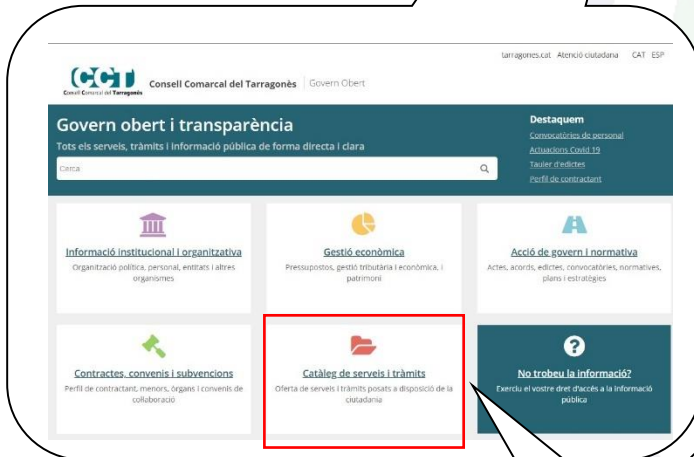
tarragones.cat Atenció ciutadana CAT ESP

CCT Consell Comarcal del Tarragonès

Consell Comarcal del Tarragonès | Govern Obert

Govern obert i transparència

Tots els serveis, tràmits i informació pública de forma directa i clara

Cerca

Destaquem

Convocatòries de personal

Actuacions Covid 19

Tauler d'edictes

Perfil de contractant

Informació institucional i organitzativa

Organització política, personal, entitats i altres organismes

Gestió econòmica

Pressupostos, gestió tributària i econòmica, i patrimoni

Acció de govern i normativa

Actes, acords, edictes, convocatòries, normatives, plans i estratègies

Contractes, convenis i subvencions

Perfil de contractant, menors, òrgans i convenis de col·laboració

Catàleg de serveis i tràmits

Oferta de serveis i tràmits posats a disposició de la ciutadania

No trobeu la informació?

Exerciu el vostre dret d'accés a la informació pública